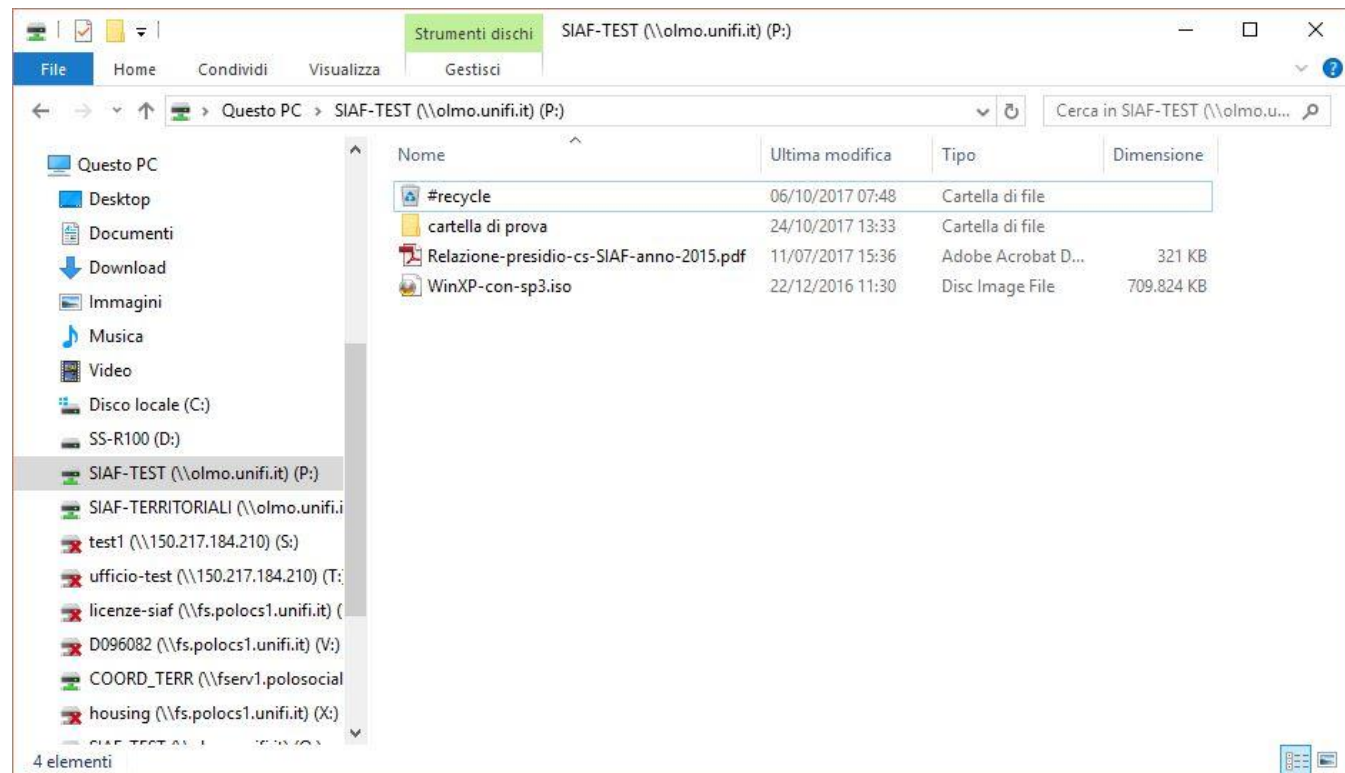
Strumenti dischi SIAF-TEST (\\olmo.unifi.it) (P:)

File Home Condividi Visualizza Gestisci

Questo PC > SIAF-TEST (\\olmo.unifi.it) (P:)

Cerca in SIAF-TEST (\\olmo.u...

Questo PC
Desktop
Documenti
Download
Immagini
Musica
Video
Disco locale (C:)
SS-R100 (D:)
SIAF-TEST (\\olmo.unifi.it) (P:)
SIAF-TERRITORIALI (\\olmo.unifi.i
test1 (\\150.217.184.210) (S:)
ufficio-test (\\150.217.184.210) (T:
licenze-siaf (\\fs.polocs1.unifi.it) (
D096082 (\\fs.polocs1.unifi.it) (V:)
COORD_TERR (\\fserv1.polosocial
housing (\\fs.polocs1.unifi.it) (X:)
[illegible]

| Nome | Ultima modifica | Tipo | Dimensione |
|---|---|---|---|
| #recycle | 06/10/2017 07:48 | Cartella di file | |
| cartella di prova | 24/10/2017 13:33 | Cartella di file | |
| Relazione-presidio-cs-SIAF-anno-2015.pdf | 11/07/2017 15:36 | Adobe Acrobat D... | 321 KB |
| WinXP-con-sp3.iso | 22/12/2016 11:30 | Disc Image File | 709.824 KB |

4 elementi